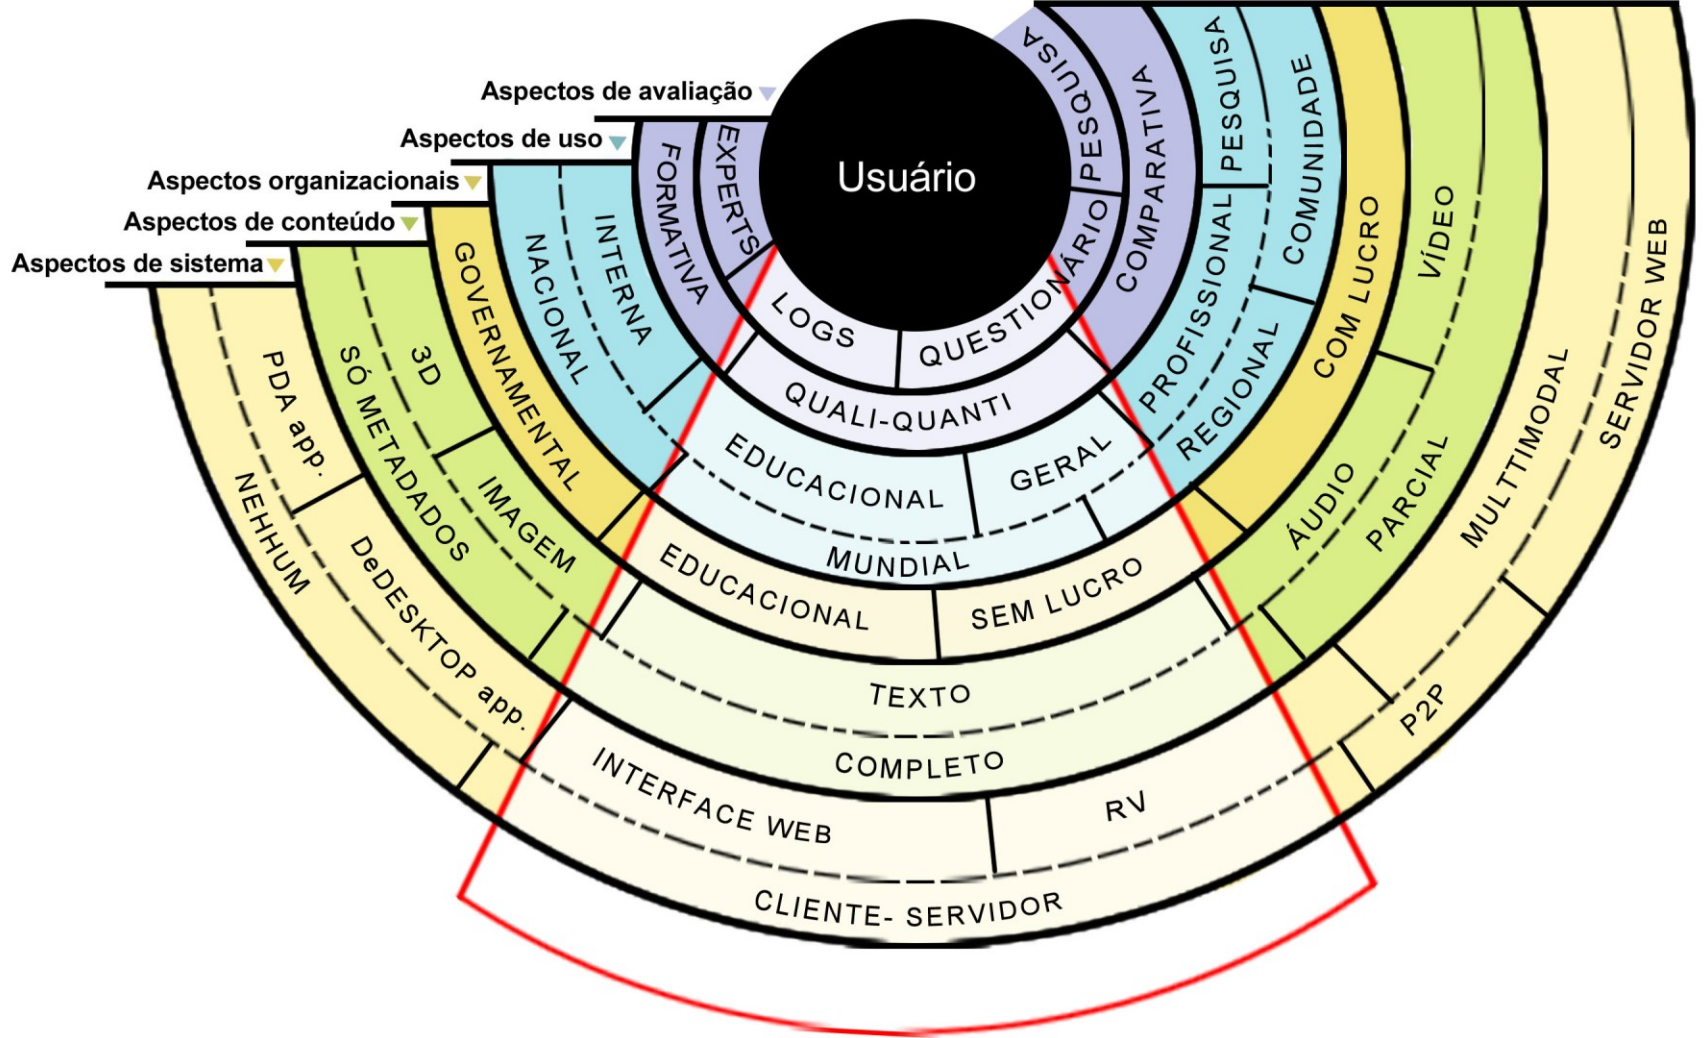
Aspectos de avaliação
Aspectos de uso
Aspectos organizacionais
Aspectos de conteúdo
Aspectos de sistema

Usuário

PESQUISA
COMPARATIVA
QUESTIONÁRIO
EXPERTS
FORMATIVA
LOGS
QUALI-QUANTI
INTERNA
NACIONAL
PESQUISA
COMUNIDADE
PROFISSIONAL
REGIONAL
EDUCACIONAL
GERAL
MUNDIAL
GOVERNAMENTAL
COM LUCRO
EDUCACIONAL
SEM LUCRO
3D
SÓ METADADOS
IMAGEM
VÍDEO
ÁUDIO
PARCIAL
TEXTO
COMPLETO
PDA app.
NEHHUM
DeDESKTOP app.
SERVIDOR WEB
MULTTIMODAL
P2P
INTERFACE WEB
RV
CLIENTE- SERVIDOR